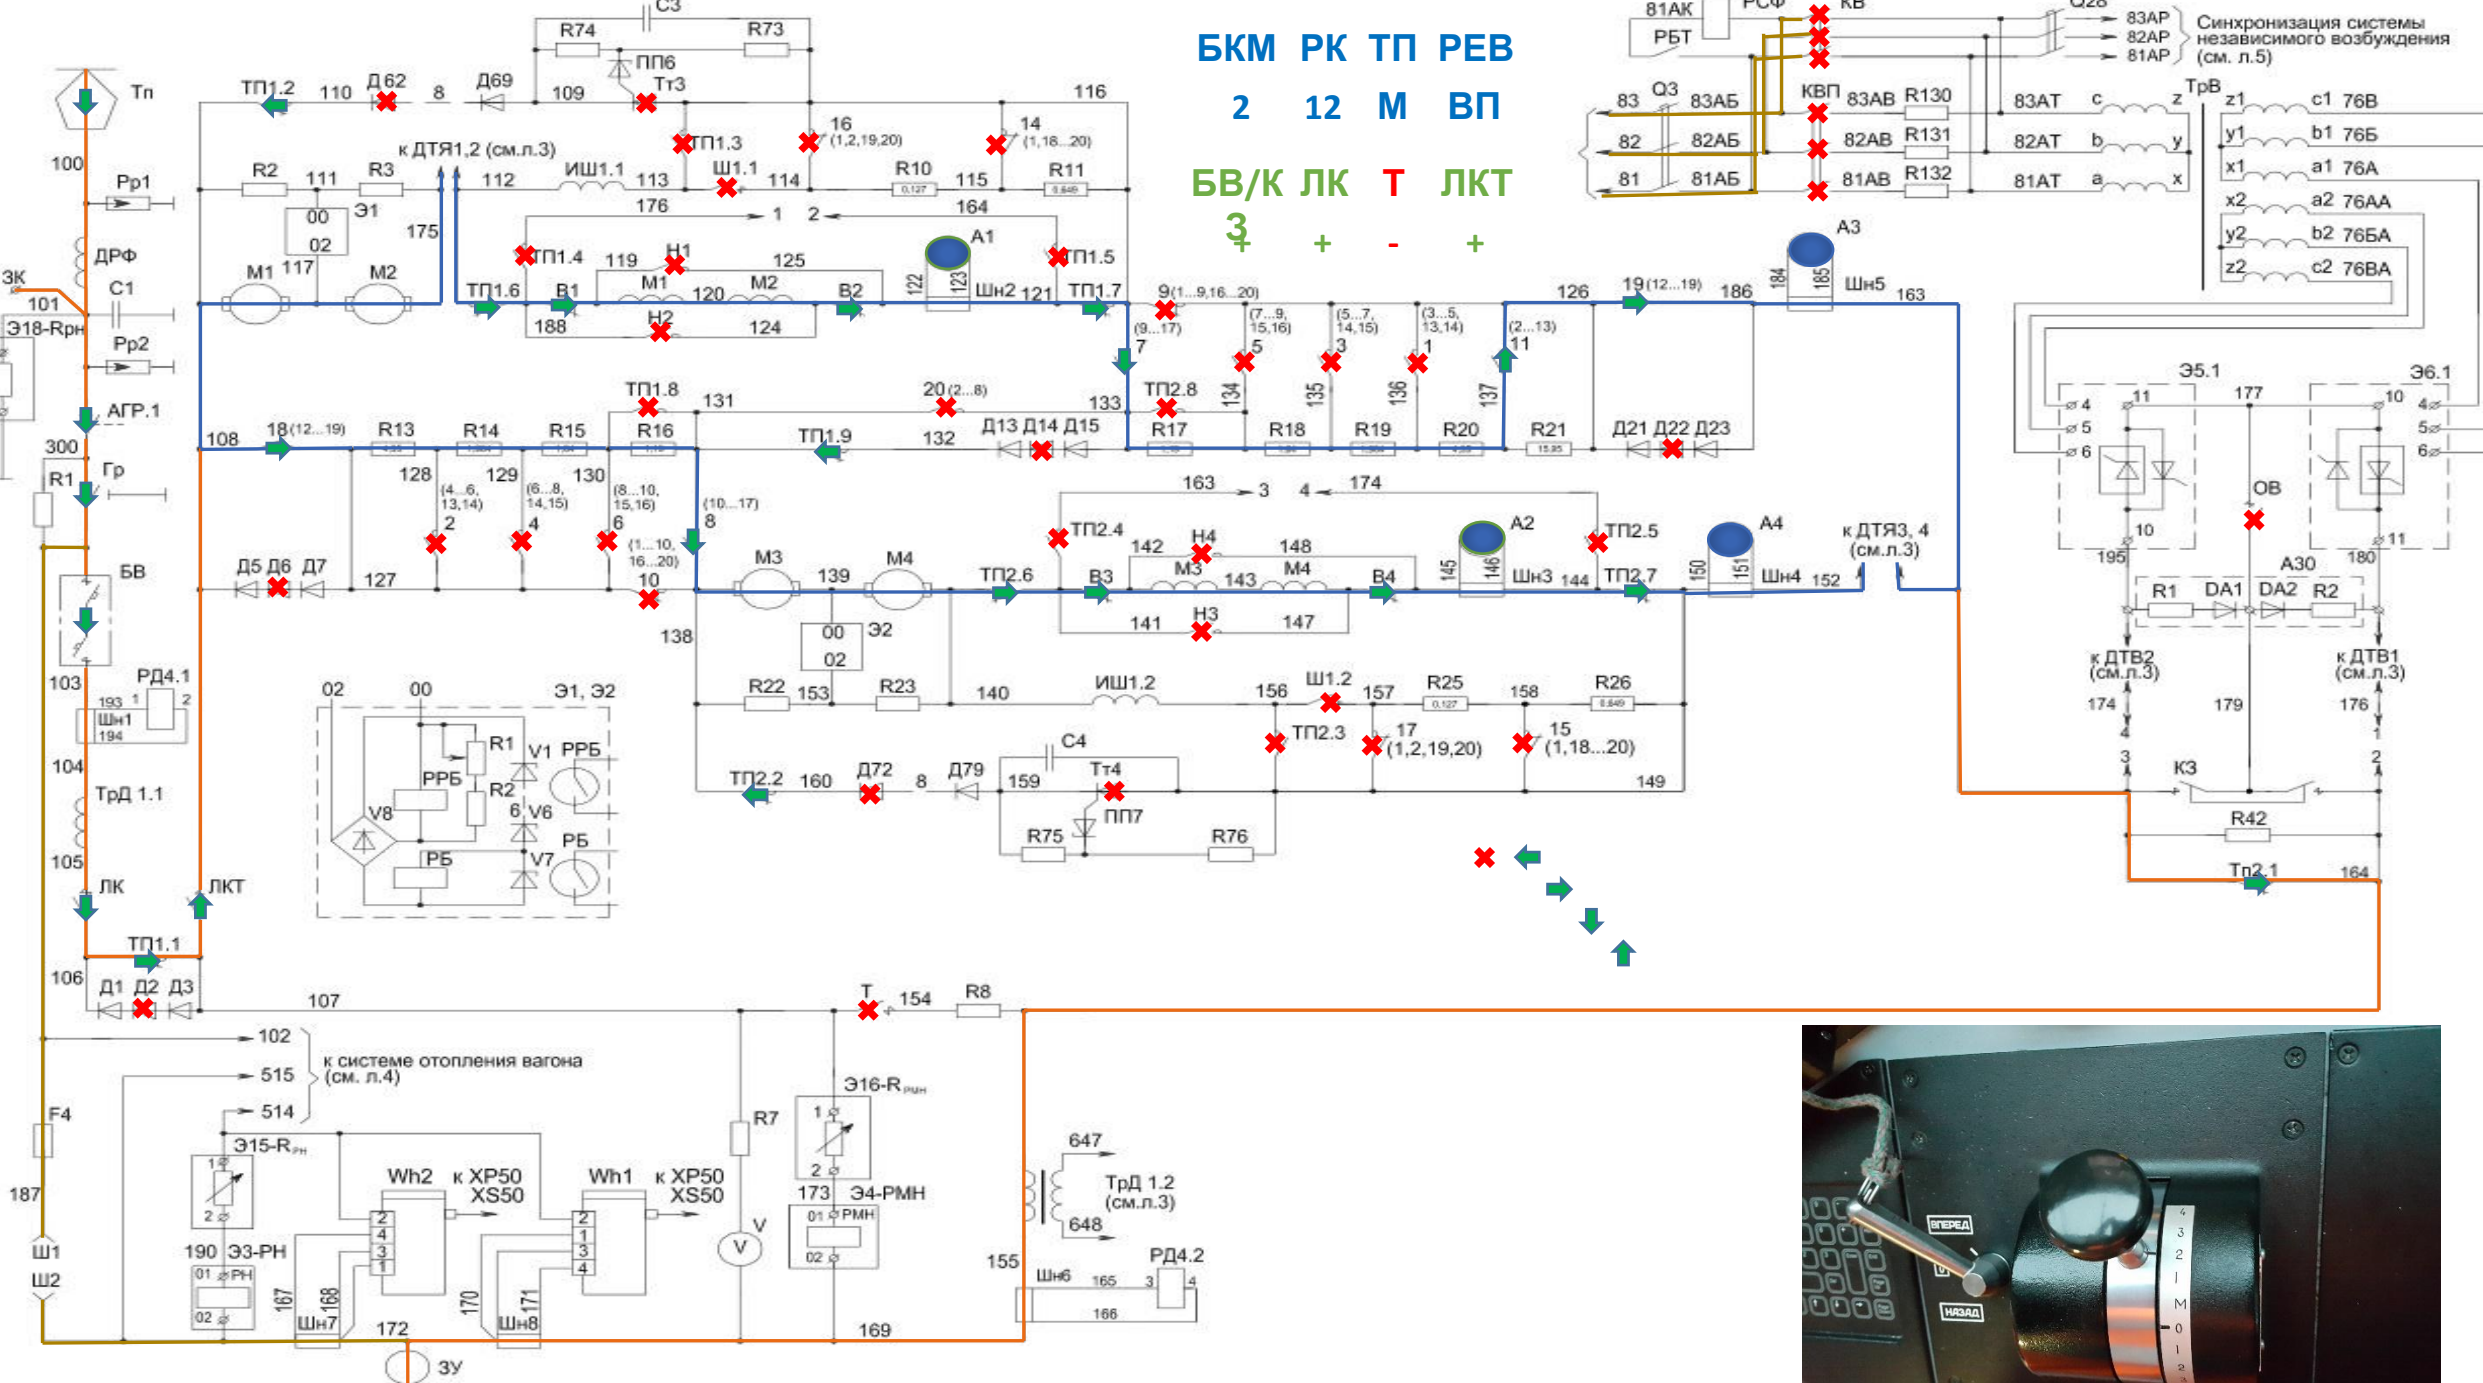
БКМ РК ТП РЕВ
2 12 М ВП
БВ/К 3 ЛК Т ЛКТ
+ + - +

Синхронизация системы независимого возбуждения (см. л.5)

81АК РСФ КВ Q28 83АР 82АР 81АР
РБТ
83 Q3 83АБ КВП 83АВ R130 83АТ c z ТрВ z1 c1 76В
82 82АБ 82АВ R131 82АТ b y y1 b1 76Б
81 81АБ 81АВ R132 81АТ a x x1 a1 76А
x2 a2 76АА
y2 b2 76БА
z2 c2 76ВА
А3
184 185 Шн5 163
Э5.1 Э6.1
4 11 177 10 4
5 5
6 ОВ 6
10 11
195 180
А30
R1 DA1 DA2 R2
к ДТВ2 (см.л.3) к ДТВ1 (см.л.3)
174 179 176
3 К3 2
R42
Тп2.1 164

C3
R74 R73
ПП6
Тт3
Тп
ТП1.2 110 Д62 8 Д69 109 116
100 ТП1.3 16 (1,2,19,20) 14 (1,18...20)
к ДТЯ1,2 (см.л.3)
Рр1 R2 111 R3 112 ИШ1.1 113 Ш1.1 114 R10 115 R11
00 Э1 176 1 2 164
02 175
ДРФ М1 117 М2 ТП1.4 119 Н1 125 А1 ТП1.5
3К С1 ТП1.6 В1 М1 120 М2 В2 122 123 Шн2 121 ТП1.7 9(1...9,16...20) 126 19(12...19) 186
101 Н2 (9...17) (7...9, 15,16) (5...7, 14,15) (3...5, 13,14) (2...13)
Э18-Rрн Рр2 188 124 7 5 3 1 11
АГР.1 ТП1.8 131 20(2...8) 133 ТП2.8 134 135 136 137
300 108 18(12...19) R13 R14 R15 R16 ТП1.9 132 Д13 Д14 Д15 R17 R18 R19 R20 R21 Д21 Д22 Д23
R1 Гр 128 129 130
(4...6, 13,14) (6...8, 14,15) (8...10, 15,16) (10...17)
2 4 6 8
163 3 4 174
ТП2.4 142 Н4 148 А2 ТП2.5 А4 к ДТЯ3, 4 (см.л.3)
БВ Д5 Д6 Д7 127 (1...10, 16...20) 10 М3 139 М4 ТП2.6 В3 М3 143 М4 В4 145 146 Шн3 144 ТП2.7 150 151 Шн4 152
138 00 Э2 141 Н3 147
02
РД4.1 02 00 Э1, Э2 R22 153 R23 140 ИШ1.2 156 Ш1.2 157 R25 158 R26
103 193 1 2
Шн1
194 R1 V1 РРБ
104 РРБ R2 6 V6 ТП2.3 17 (1,2,19,20) 15 (1,18...20)
ТрД 1.1 V8 С4
РБ V7 РБ ТП2.2 160 Д72 8 Д79 159 Тт4 149
105 ПП7
ЛК ЛКТ R75 R76
ТП1.1
106 Д1 Д2 Д3 107 Т 154 R8
102
515 к системе отопления вагона (см. л.4)
F4 514 Э16-Rрн
Э15-Rрн R7 1
Wh2 к XP50 XS50 Wh1 к XP50 XS50 2 647
187 1 2 4 2 ТрД 1.2 (см.л.3)
2 4 1 173 Э4-РМН 648
190 Э3-РН 3 3 V 01 РМН
Ш1 01 РН 1 4 02
Ш2 02 167 168 170 171 155 Шн6 165 3 4 РД4.2
Шн7 172 Шн8 169 166
ЗУ

ВПЕРЕД
НАЗАД
4 3 2 1 М 0 1 2